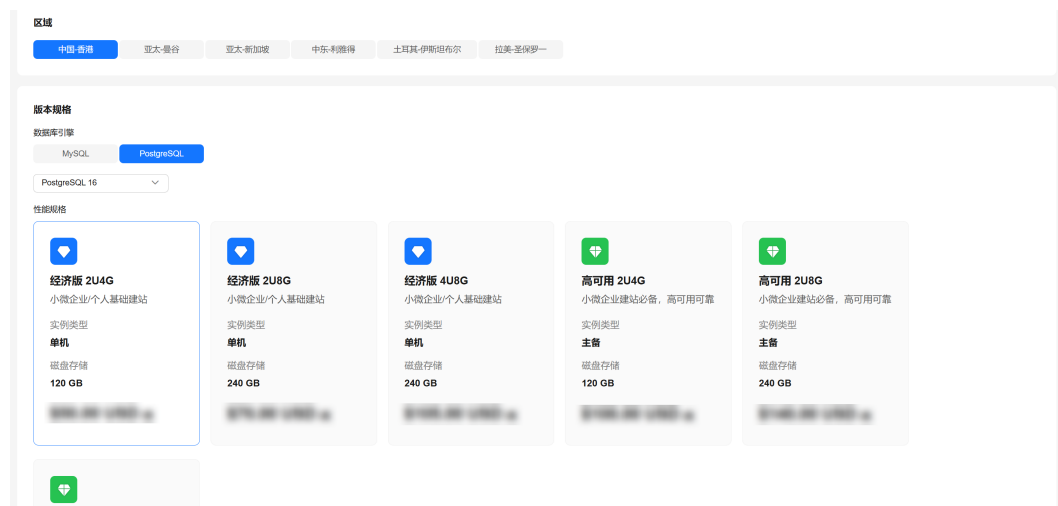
区域

中国-香港 亚太-曼谷 亚太-新加坡 中东-利雅得 土耳其-伊斯坦布尔 拉美-圣保罗一

版本规格

数据库引擎

MySQL PostgreSQL

PostgreSQL 16

性能规格

经济版 2U4G
小微企业/个人基础建站
实例类型
单机
磁盘存储
120 GB
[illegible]

经济版 2U8G
小微企业/个人基础建站
实例类型
单机
磁盘存储
240 GB
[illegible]

经济版 4U8G
小微企业/个人基础建站
实例类型
单机
磁盘存储
240 GB
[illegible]

高可用 2U4G
小微企业建站必备，高可用可靠
实例类型
主备
磁盘存储
120 GB
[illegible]

高可用 2U8G
小微企业建站必备，高可用可靠
实例类型
主备
磁盘存储
240 GB
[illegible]